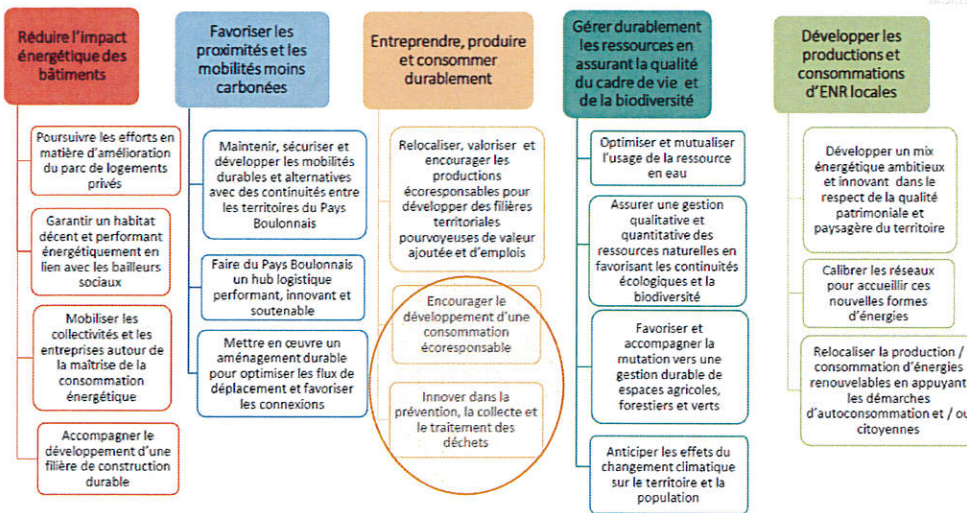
Réduire l'impact énergétique des bâtiments

Poursuivre les efforts en matière d'amélioration du parc de logements privés

Garantir un habitat décent et performant énergétiquement en lien avec les bailleurs sociaux

Mobiliser les collectivités et les entreprises autour de la maîtrise de la consommation énergétique

Accompagner le développement d'une filière de construction durable

Favoriser les proximités et les mobilités moins carbonées

Maintenir, sécuriser et développer les mobilités durables et alternatives avec des continuités entre les territoires du Pays Boulonnais

Faire du Pays Boulonnais un hub logistique performant, innovant et soutenable

Mettre en œuvre un aménagement durable pour optimiser les flux de déplacement et favoriser les connexions

Entreprendre, produire et consommer durablement

Relocaliser, valoriser et encourager les productions écoresponsables pour développer des filières territoriales pourvoyeuses de valeur ajoutée et d'emplois

Encourager le développement d'une consommation écoresponsable

Innover dans la prévention, la collecte et le traitement des déchets

Gérer durablement les ressources en assurant la qualité du cadre de vie et de la biodiversité

Optimiser et mutualiser l'usage de la ressource en eau

Assurer une gestion qualitative et quantitative des ressources naturelles en favorisant les continuités écologiques et la biodiversité

Favoriser et accompagner la mutation vers une gestion durable de espaces agricoles, forestiers et verts

Anticiper les effets du changement climatique sur le territoire et la population

Développer les productions et consommations d'ENR locales

Développer un mix énergétique ambitieux et innovant dans le respect de la qualité patrimoniale et paysagère du territoire

Calibrer les réseaux pour accueillir ces nouvelles formes d'énergies

Relocaliser la production / consommation d'énergies renouvelables en appuyant les démarches d'autoconsommation et / ou citoyennes